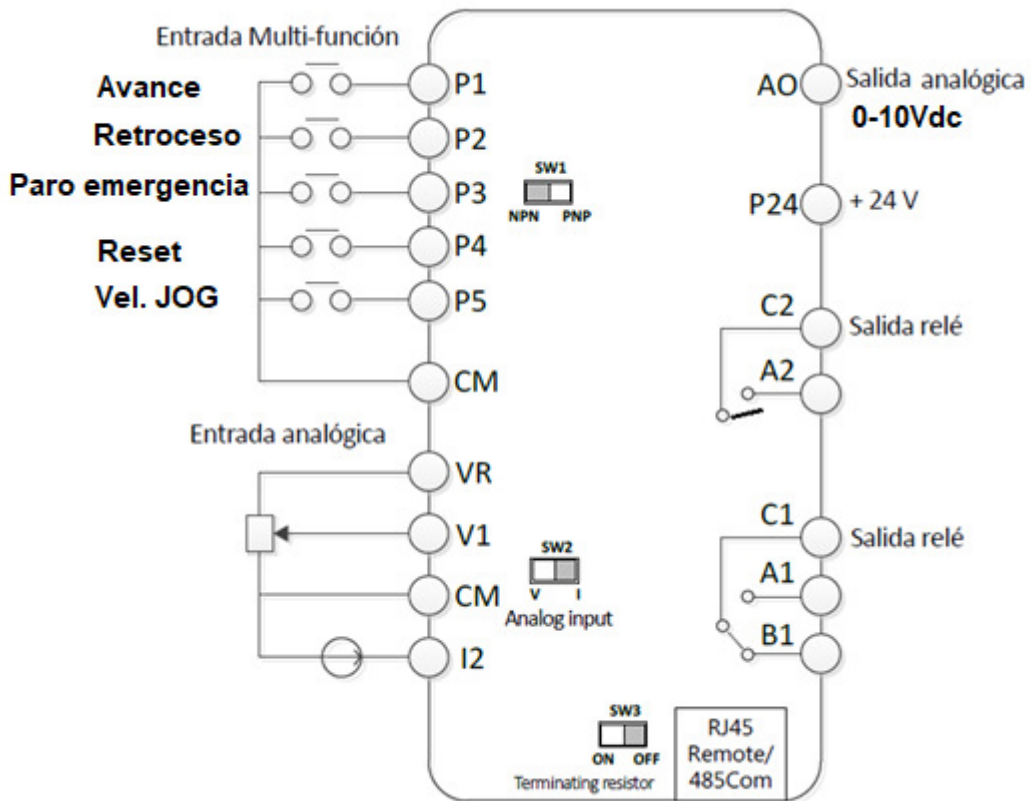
Entrada Multi-función

Avance
Retroceso
Paro emergencia
Reset
Vel. JOG

P1
P2
P3
P4
P5
CM

SW1
NPN PNP

Entrada analógica

VR
V1
CM
I2

SW2
V I
Analog input

AO
Salida analógica
0-10Vdc

P24
+ 24 V

C2
Salida relé
A2

C1
Salida relé
A1
B1

SW3
ON OFF
Terminating resistor

RJ45
Remote/
485Com